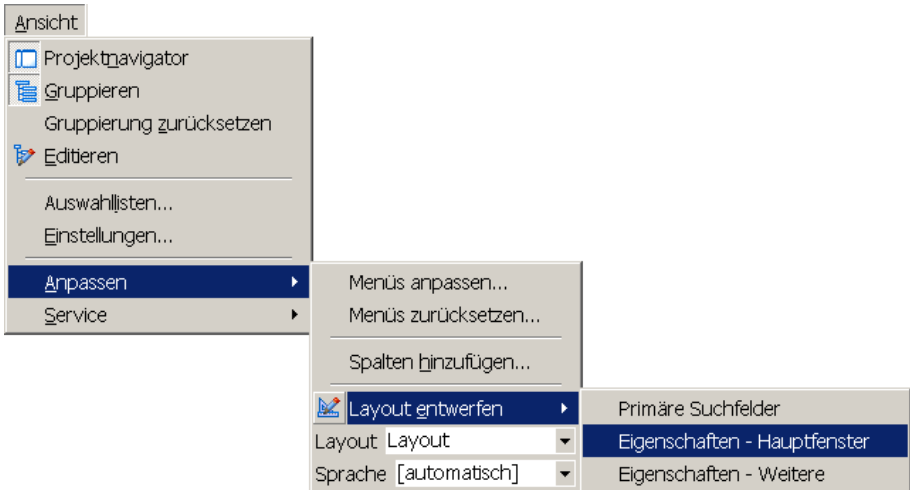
Ansicht

Projektnavigator
Gruppieren
Gruppierung zurücksetzen
Editieren

Auswahllisten...
Einstellungen...

Anpassen
Service

Menüs anpassen...
Menüs zurücksetzen...

Spalten hinzufügen...

Layout entwerfen
Layout Layout
Sprache [automatisch]

Primäre Suchfelder
Eigenschaften - Hauptfenster
Eigenschaften - Weitere